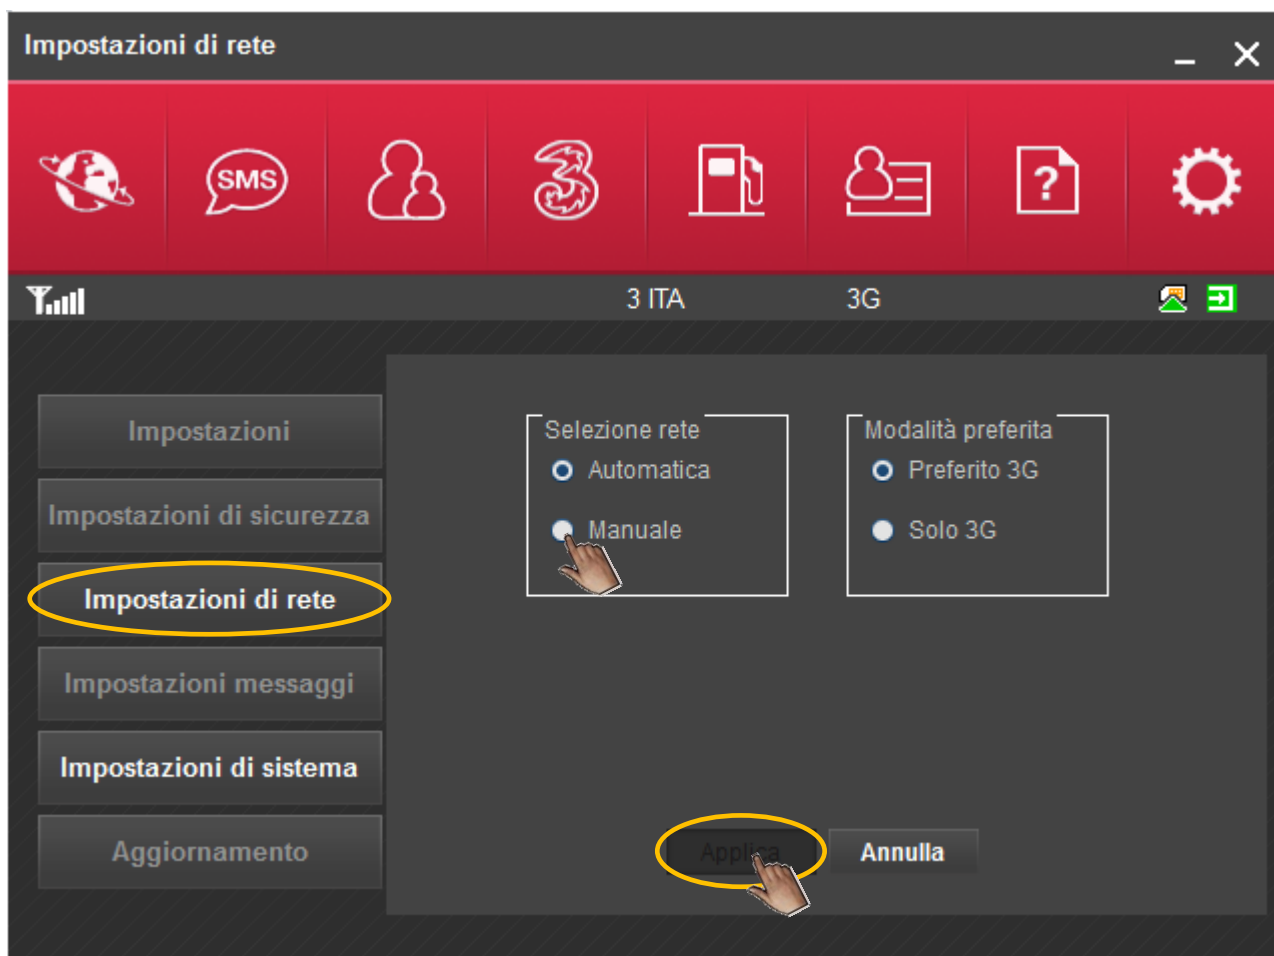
Impostazioni di rete

SMS

3 ITA 3G

Impostazioni

Impostazioni di sicurezza

Impostazioni di rete

Impostazioni messaggi

Impostazioni di sistema

Aggiornamento

Selezione rete
Automatica
Manuale

Modalità preferita
Preferito 3G
Solo 3G

Applica
Annulla